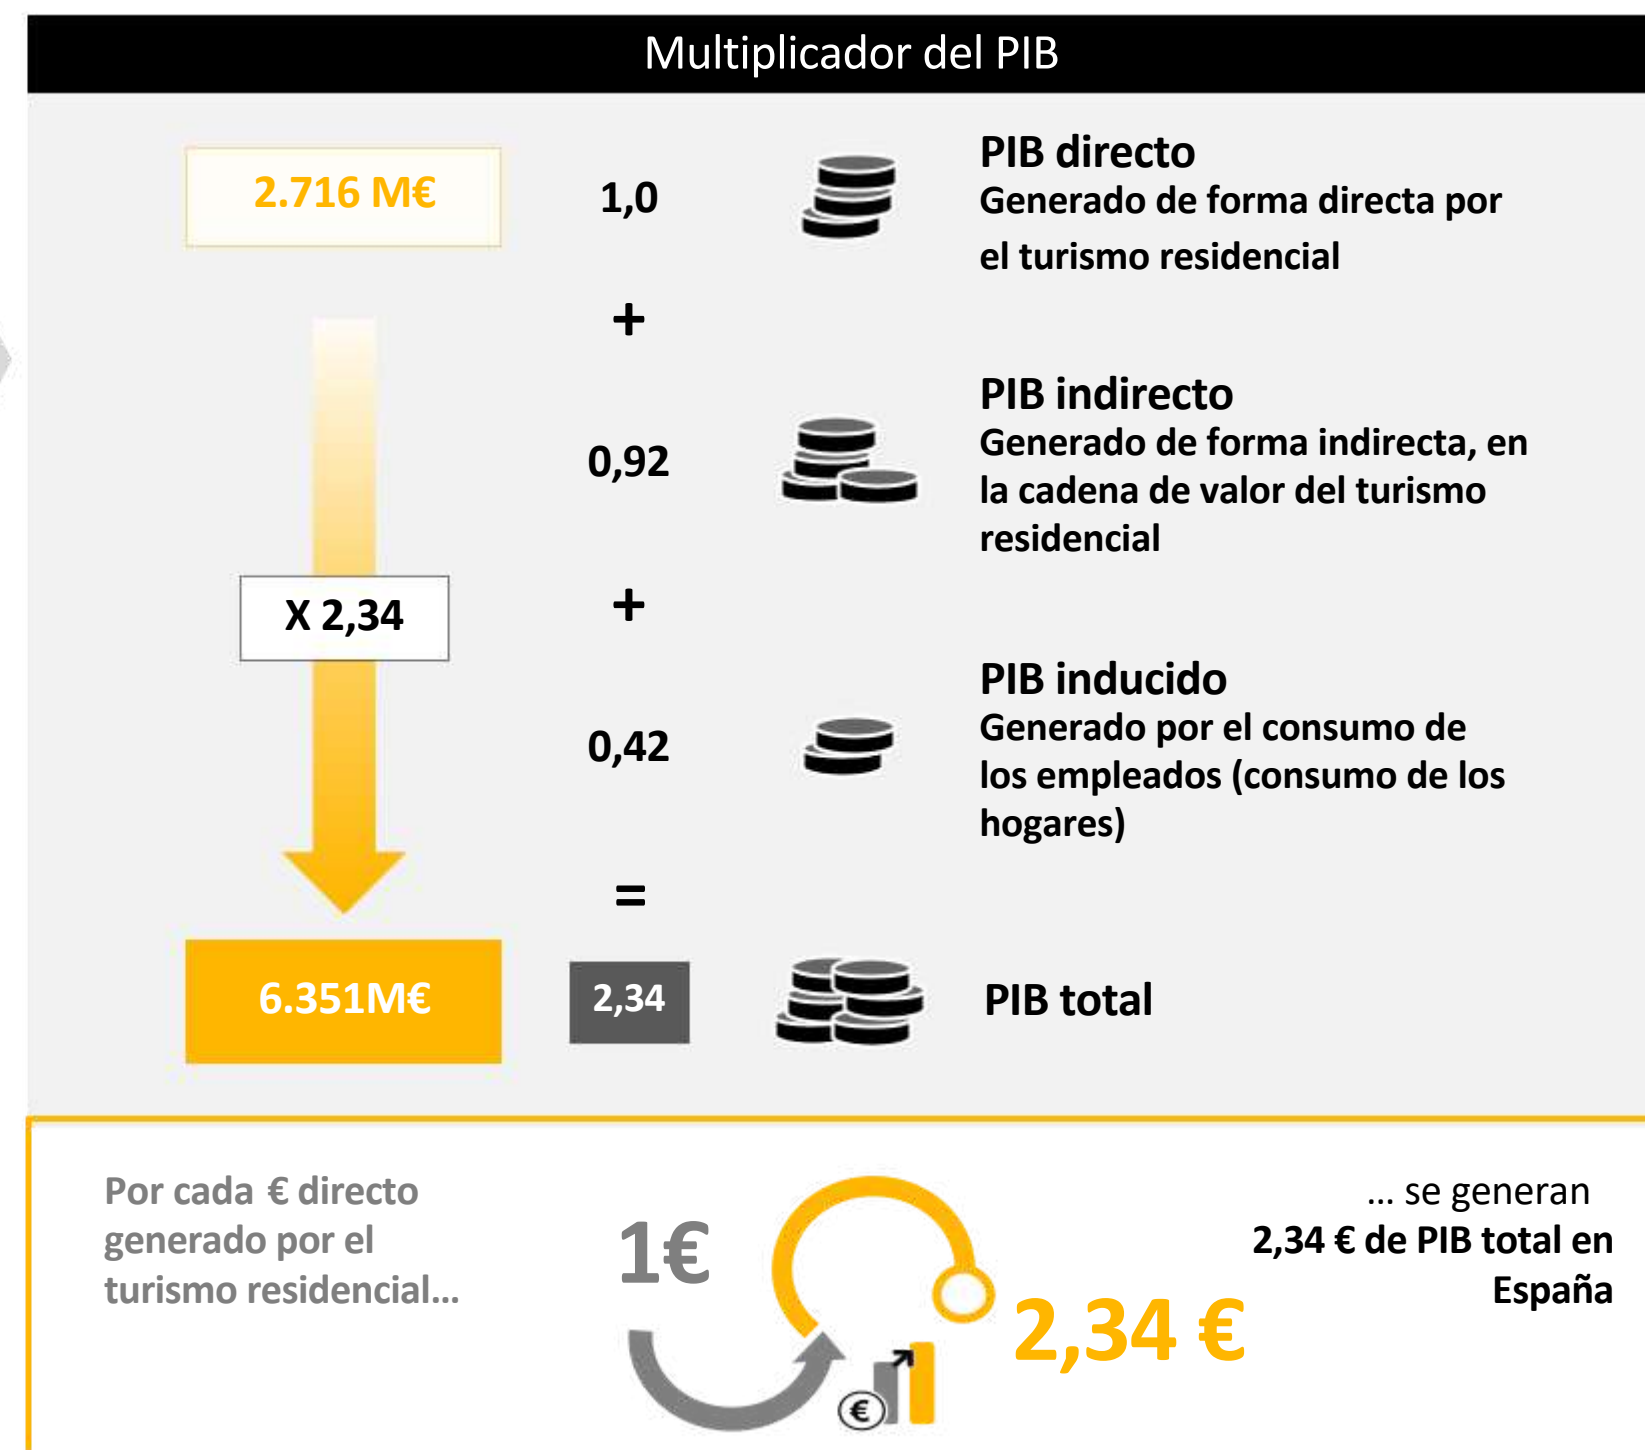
Multiplicador del PIB

2.716 M€

1,0

PIB directo
Generado de forma directa por el turismo residencial

+

PIB indirecto
Generado de forma indirecta, en la cadena de valor del turismo residencial

0,92

X 2,34

+

PIB inducido
Generado por el consumo de los empleados (consumo de los hogares)

0,42

=

6.351M€

2,34

PIB total

Por cada € directo generado por el turismo residencial…

1€

€

2,34 €

… se generan
2,34 € de PIB total en España